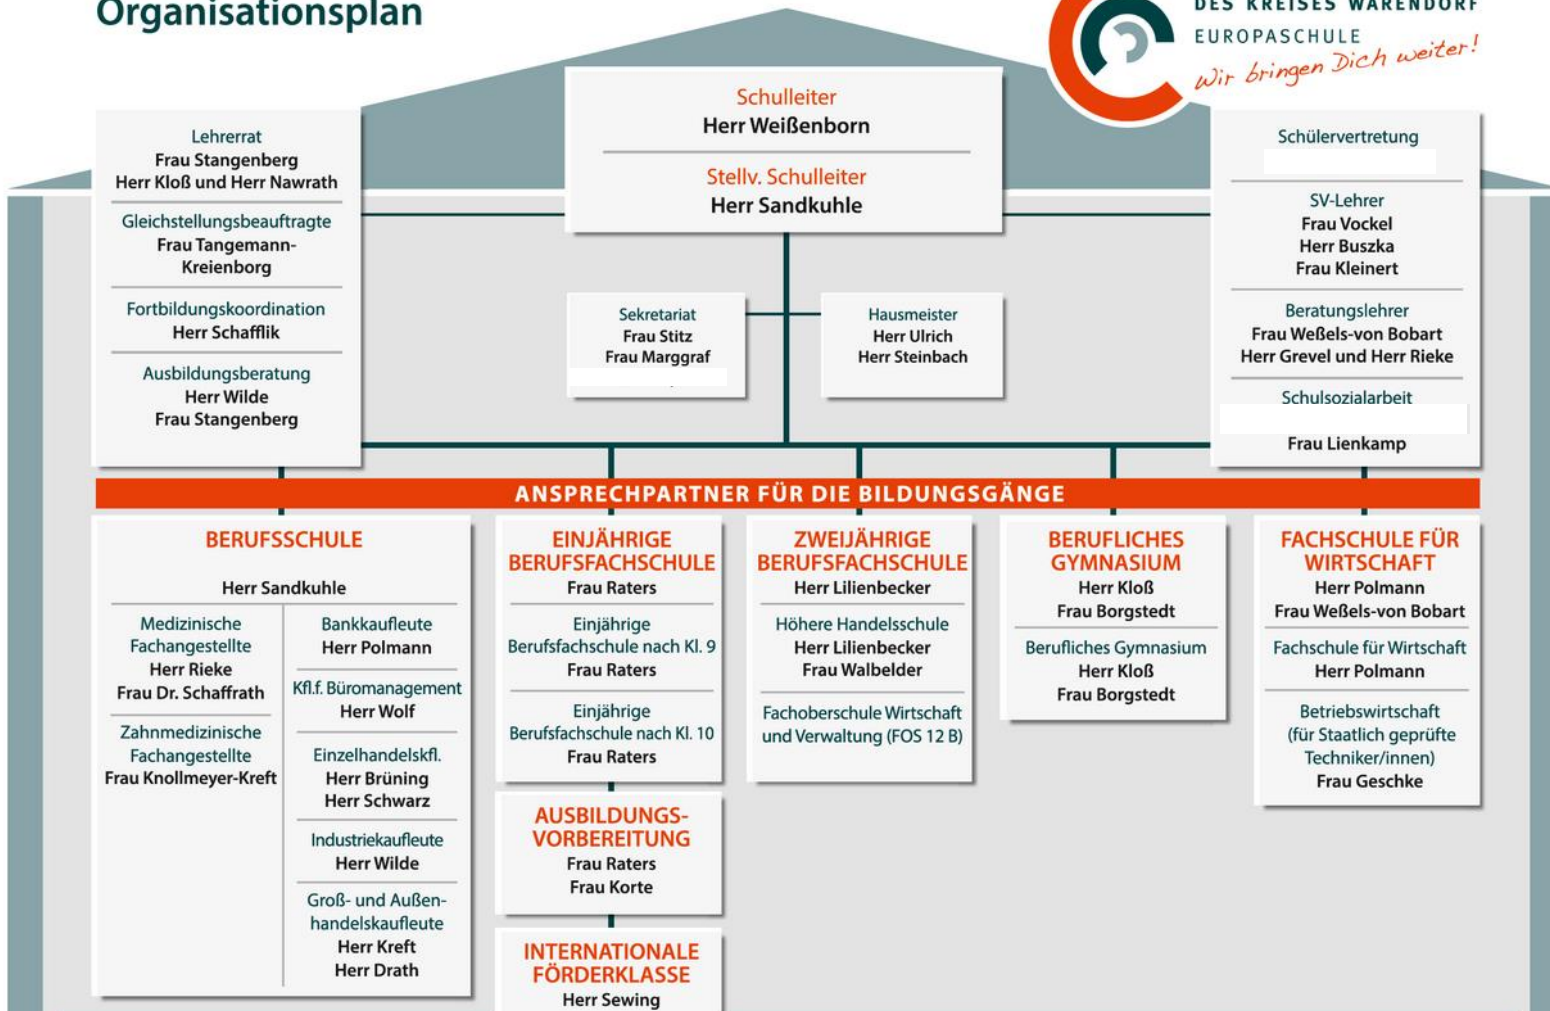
Organisationsplan

DES KREISES WARENDORF
EUROPASCHULE
Wir bringen Dich weiter!

Schulleiter
Herr Weißenborn

Stellv. Schulleiter
Herr Sandkuhle

Lehrerrat
Frau Stangenberg
Herr Kloß und Herr Nawrath

Gleichstellungsbeauftragte
Frau Tangemann-Kreienborg

Fortbildungskoordination
Herr Schafflik

Ausbildungsberatung
Herr Wilde
Frau Stangenberg

Sekretariat
Frau Stitz
Frau Marggraf

Hausmeister
Herr Ulrich
Herr Steinbach

Schülervertretung

SV-Lehrer
Frau Vockel
Herr Buszka
Frau Kleinert

Beratungslehrer
Frau Weßels-von Bobart
Herr Grevel und Herr Rieke

Schulsozialarbeit

Frau Lienkamp

ANSPRECHPARTNER FÜR DIE BILDUNGSGÄNGE

BERUFSSCHULE

Herr Sandkuhle

Medizinische Fachangestellte
Herr Rieke
Frau Dr. Schaffrath

Zahnmedizinische Fachangestellte
Frau Knollmeyer-Kreft

Bankkaufleute
Herr Polmann

Kfl.f. Büromanagement
Herr Wolf

Einzelhandelskfl.
Herr Brüning
Herr Schwarz

Industriekaufleute
Herr Wilde

Groß- und Außenhandelskaufleute
Herr Kreft
Herr Drath

EINJÄHRIGE BERUFSFACHSCHULE
Frau Raters

Einjährige Berufsfachschule nach Kl. 9
Frau Raters

Einjährige Berufsfachschule nach Kl. 10
Frau Raters

AUSBILDUNGS-VORBEREITUNG
Frau Raters
Frau Korte

INTERNATIONALE FÖRDERKLASSE
Herr Sewing

ZWEIJÄHRIGE BERUFSFACHSCHULE
Herr Lilienbecker

Höhere Handelsschule
Herr Lilienbecker
Frau Walbelder

Fachoberschule Wirtschaft und Verwaltung (FOS 12 B)

BERUFLICHES GYMNASIUM
Herr Kloß
Frau Borgstedt

Berufliches Gymnasium
Herr Kloß
Frau Borgstedt

FACHSCHULE FÜR WIRTSCHAFT
Herr Polmann
Frau Weßels-von Bobart

Fachschule für Wirtschaft
Herr Polmann

Betriebswirtschaft (für Staatlich geprüfte Techniker/innen)
Frau Geschke